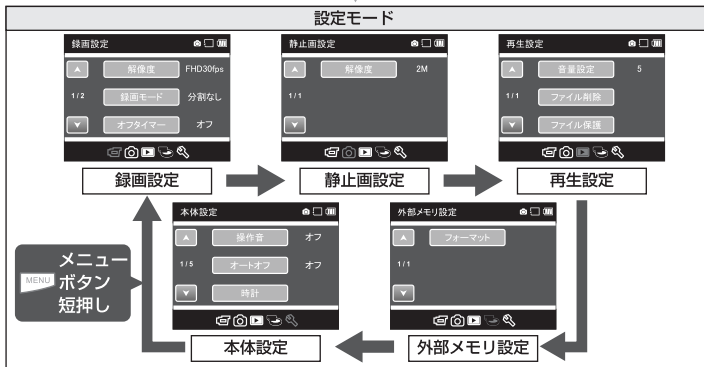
設定モード

録画設定

▲ 解像度 FHD30fps

1/2 録画モード 分割なし

▼ オフタイマー オフ

録画設定

静止画設定

▲ 解像度 2M

1/1

▼

静止画設定

再生設定

▲ 音量設定 5

1/1 ファイル削除

▼ ファイル保護

再生設定

本体設定

▲ 操作音 オフ

1/5 オートオフ オフ

▼ 時計

本体設定

外部メモリ設定

▲ フォーマット

1/1

▼

外部メモリ設定

MENU メニューボタン短押し